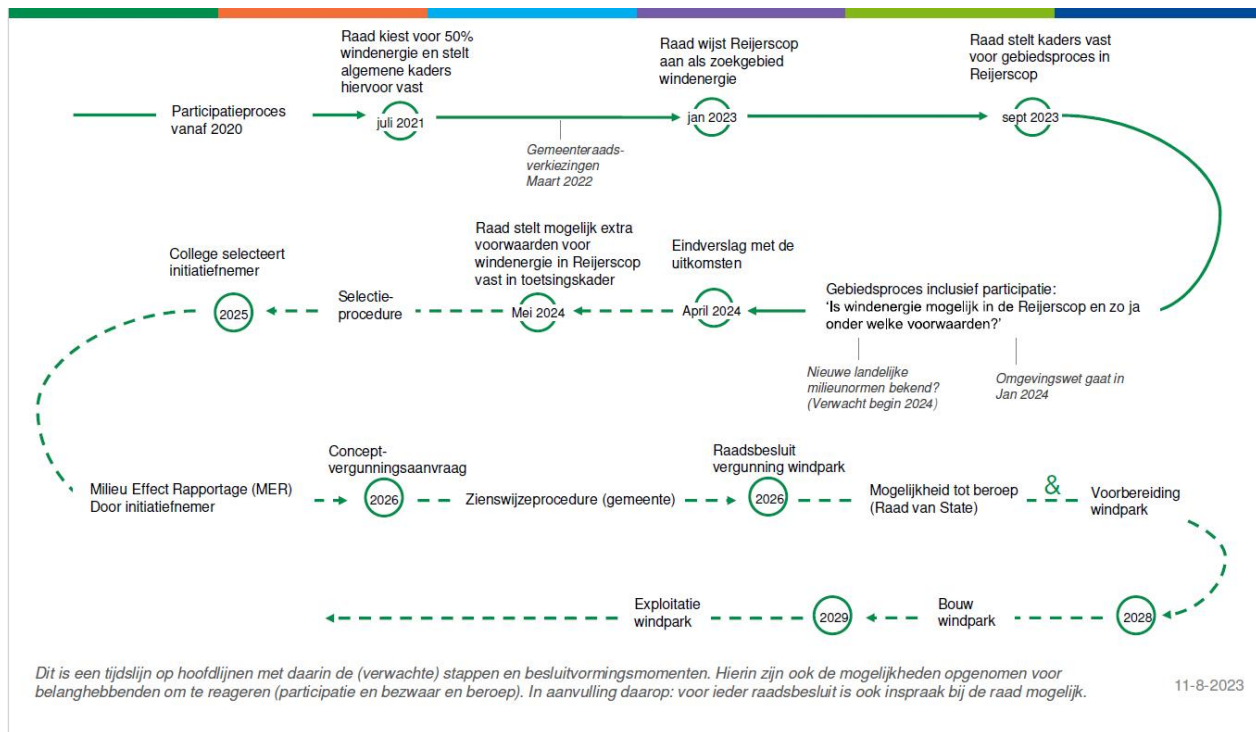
Participatieproces vanaf 2020

Raad kiest voor 50% windenergie en stelt algemene kaders hiervoor vast

juli 2021

Gemeenteraadsverkiezingen Maart 2022

Raad wijst Reijerscop aan als zoekgebied windenergie

jan 2023

Raad stelt kaders vast voor gebiedsproces in Reijerscop

sept 2023

Gebiedsproces inclusief participatie: 'Is windenergie mogelijk in de Reijerscop en zo ja onder welke voorwaarden?'

Nieuwe landelijke milieunormen bekend? (Verwacht begin 2024)

Omgevingswet gaat in Jan 2024

Eindverslag met de uitkomsten

April 2024

Raad stelt mogelijk extra voorwaarden voor windenergie in Reijerscop vast in toetsingskader

Mei 2024

Selectieprocedure

College selecteert initiatiefnemer

2025

Milieu Effect Rapportage (MER) Door initiatiefnemer

Conceptvergunningsaanvraag

2026

Zienswijzeprocedure (gemeente)

Raadsbesluit vergunning windpark

2026

Mogelijkheid tot beroep (Raad van State)

&

Voorbereiding windpark

2028

Bouw windpark

2029

Exploitatie windpark

Dit is een tijdslijn op hoofdlijnen met daarin de (verwachte) stappen en besluitvormingsmomenten. Hierin zijn ook de mogelijkheden opgenomen voor belanghebbenden om te reageren (participatie en bezwaar en beroep). In aanvulling daarop: voor ieder raadsbesluit is ook inspraak bij de raad mogelijk.

11-8-2023